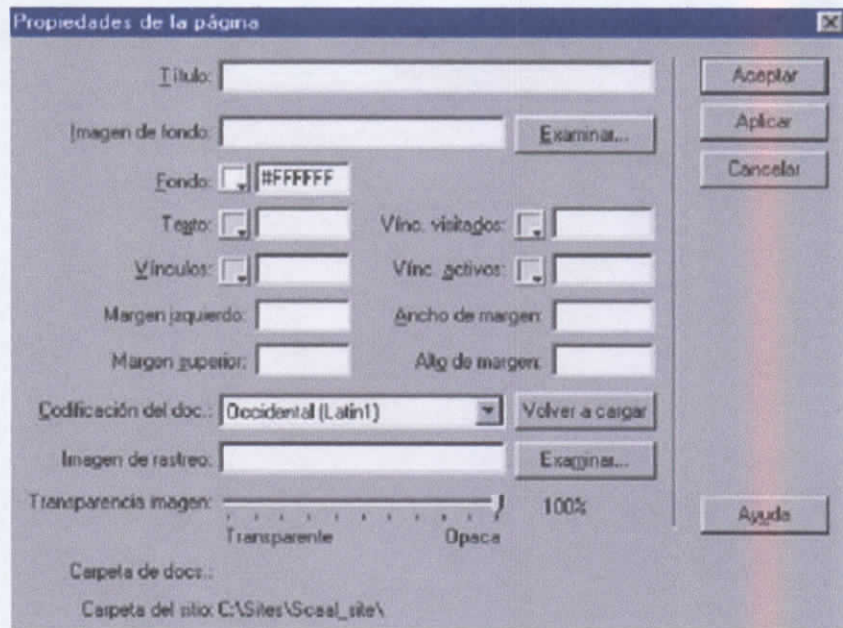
Propiedades de la página

Título:

Imagen de fondo:

Examinar...

Fondo: #FFFFFF

Texto:

Vínc. visitados:

Vínculos:

Vínc. activos:

Margen izquierdo:

Ancho de margen:

Margen superior:

Alto de margen:

Codificación del doc.: Occidental (Latin1)

Volver a cargar

Imagen de rastreo:

Examinar...

Transparencia imagen:

100%

Transparente

Opaca

Carpeta de docs.:

Carpeta del sitio: C:\Sites\Scaal_site\

Aceptar

Aplicar

Cancelar

Ayuda